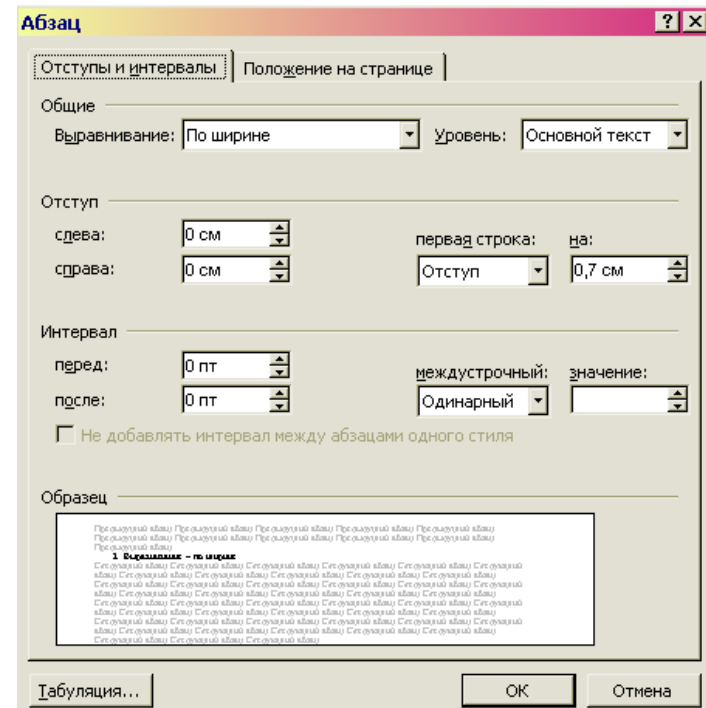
Абзац

? X

Отступы и интервалы | Положение на странице

Общие

Выравнивание: По ширине

Уровень: Основной текст

Отступ

слева: 0 см

справа: 0 см

первая строка: Отступ

на: 0,7 см

Интервал

перед: 0 пт

после: 0 пт

междустрочный: Одинарный

значение:

Не добавлять интервал между абзацами одного стиля

Образец

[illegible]

Табуляция...

OK

Отмена